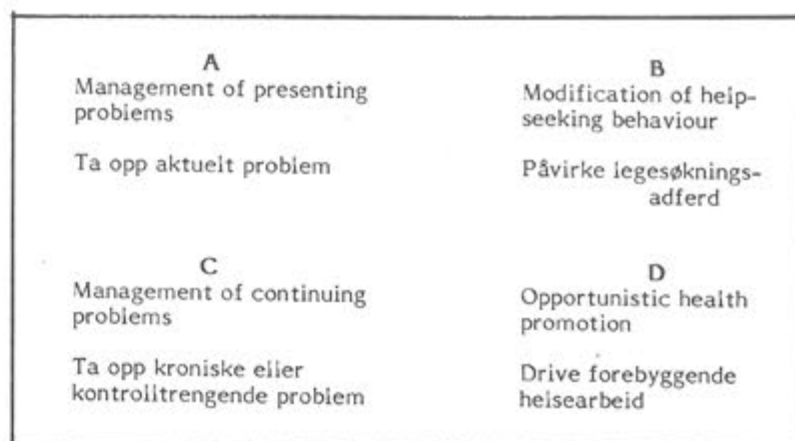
A
Management of presenting problems

Ta opp aktuelt problem

B
Modification of help-seeking behaviour

Påvirke legesøkningsadferd

C
Management of continuing problems

Ta opp kroniske eller kontrolltrengende problem

D
Opportunistic health promotion

Drive forebyggende helsearbeid